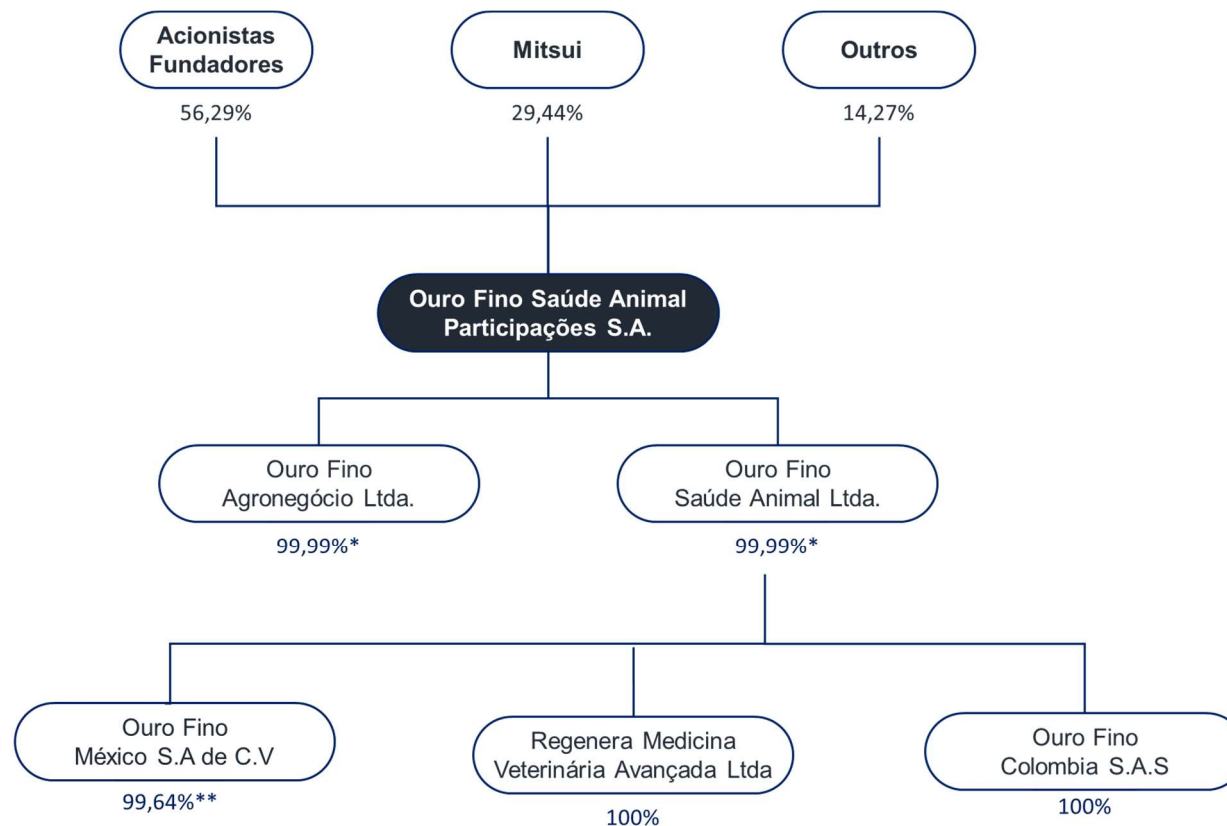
Acionistas Fundadores
56,29%

Mitsui
29,44%

Outros
14,27%

Ouro Fino Saúde Animal Participações S.A.

Ouro Fino Agronegócio Ltda.
99,99%*

Ouro Fino Saúde Animal Ltda.
99,99%*

Ouro Fino México S.A de C.V
99,64%**

Regenera Medicina Veterinária Avançada Ltda
100%

Ouro Fino Colombia S.A.S
100%